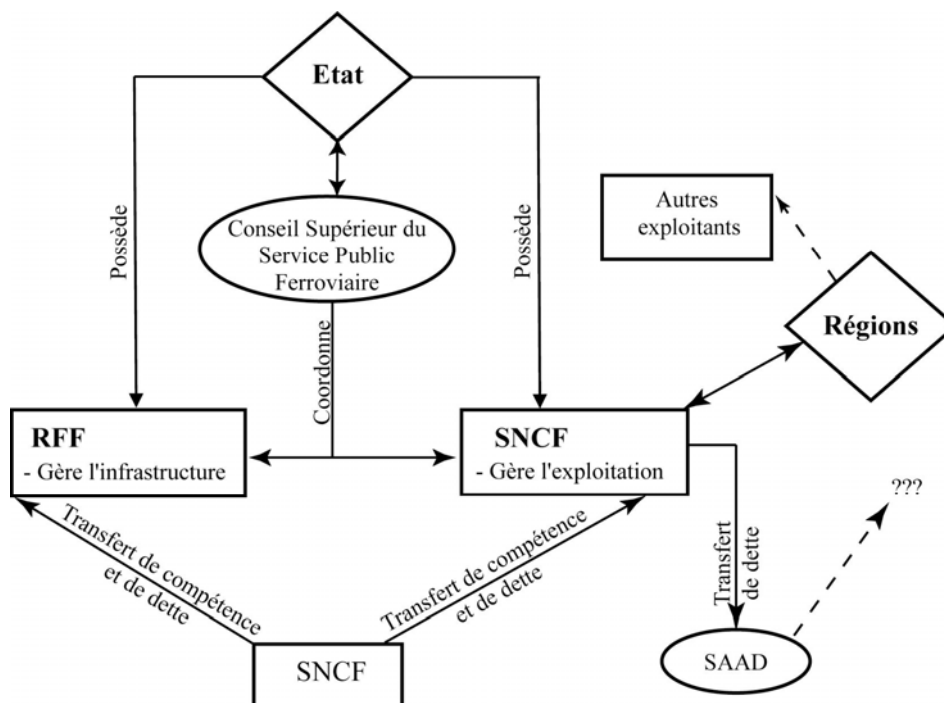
Etat

Possède

Possède

Conseil Supérieur du Service Public Ferroviaire

Coordonne

Autres exploitants

Régions

RFF
- Gère l'infrastructure

SNCF
- Gère l'exploitation

Transfert de compétence et de dette

Transfert de compétence et de dette

Transfert de dette

???

SNCF

SAAD